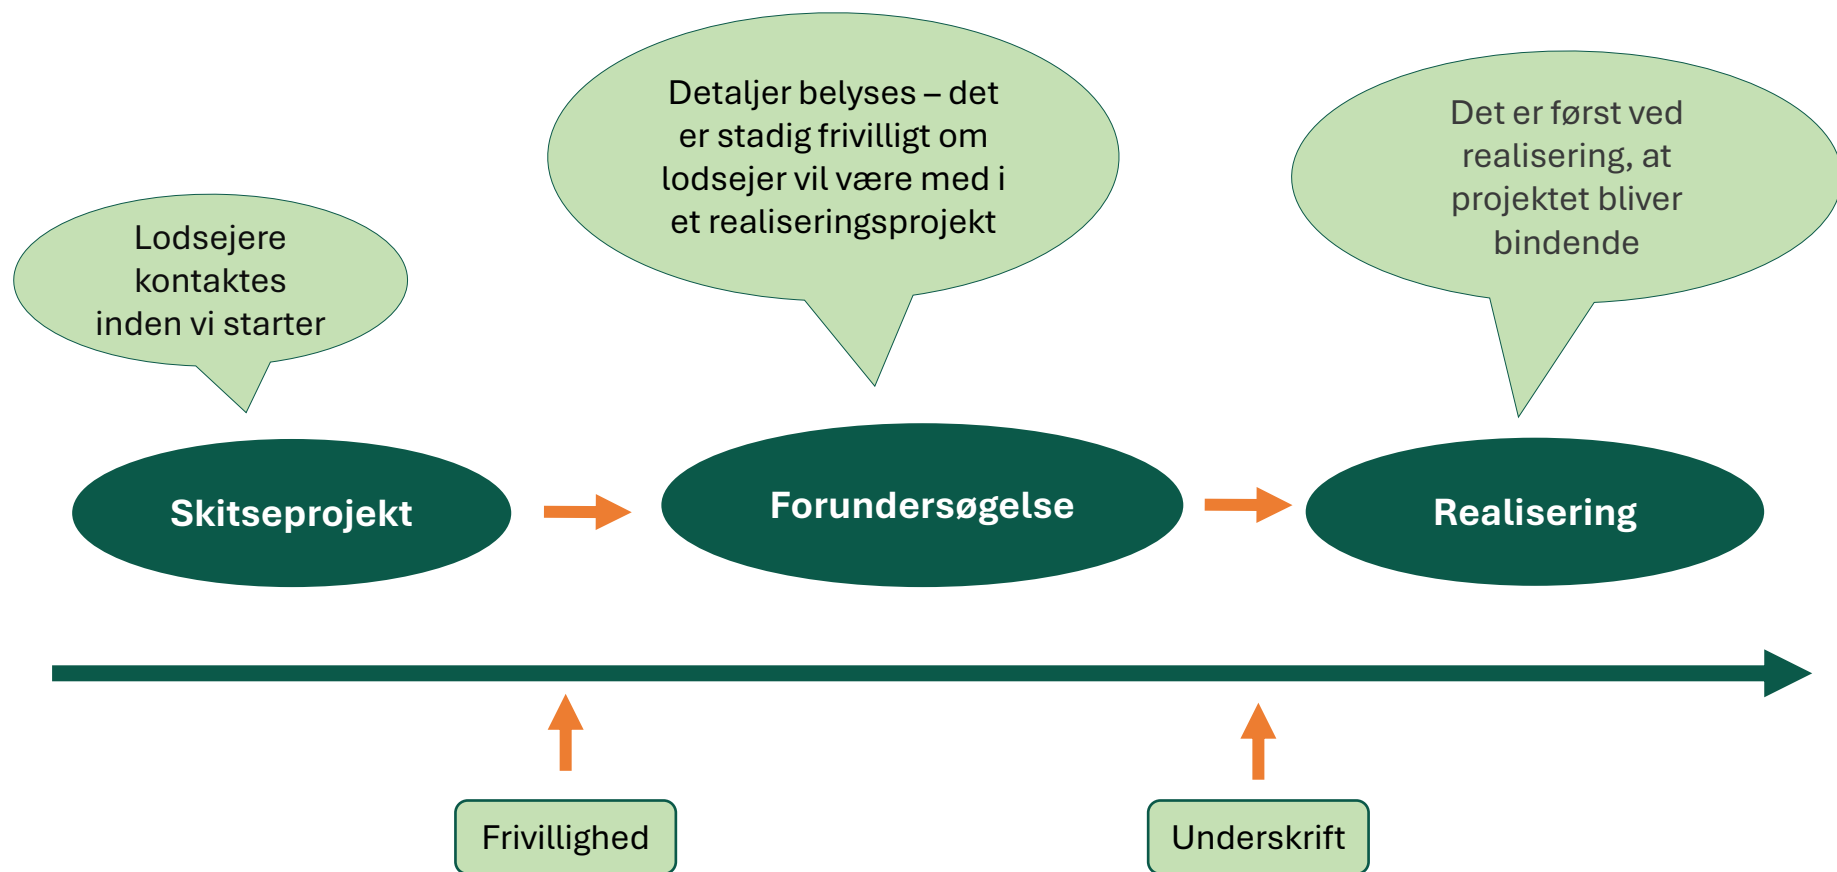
Lodsejere kontaktes inden vi starter

Detaljer belyses – det er stadig frivilligt om lodsejer vil være med i et realiseringsprojekt

Det er først ved realisering, at projektet bliver bindende

Skitseprojekt

Forundersøgelse

Realisering

Frivillighed

Underskrift